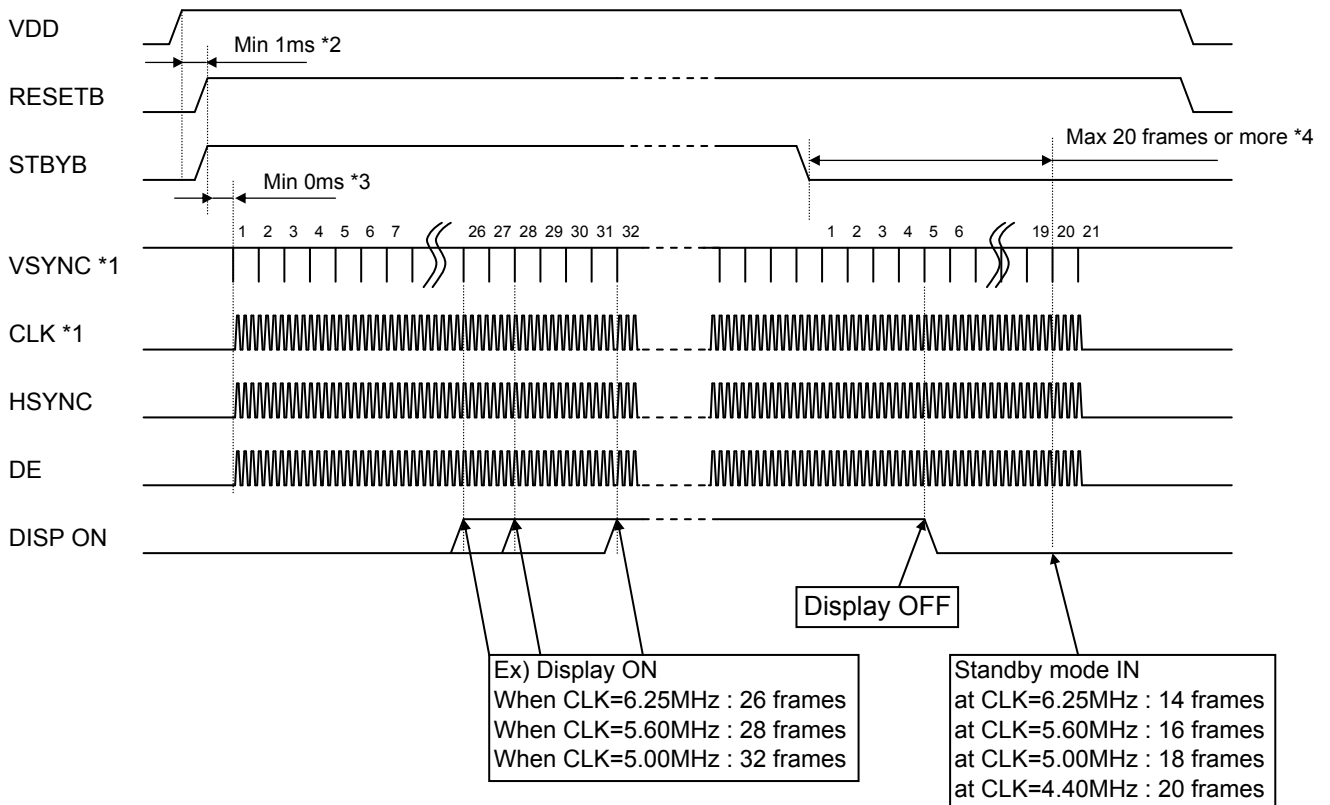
VDD

Min 1ms *2

RESETB

Max 20 frames or more *4

STBYB

Min 0ms *3

1 2 3 4 5 6 7 26 27 28 29 30 31 32 1 2 3 4 5 6 19 20 21

VSYNC *1

CLK *1

HSYNC

DE

DISP ON

Display OFF

Ex) Display ON
When CLK=6.25MHz : 26 frames
When CLK=5.60MHz : 28 frames
When CLK=5.00MHz : 32 frames

Standby mode IN
at CLK=6.25MHz : 14 frames
at CLK=5.60MHz : 16 frames
at CLK=5.00MHz : 18 frames
at CLK=4.40MHz : 20 frames